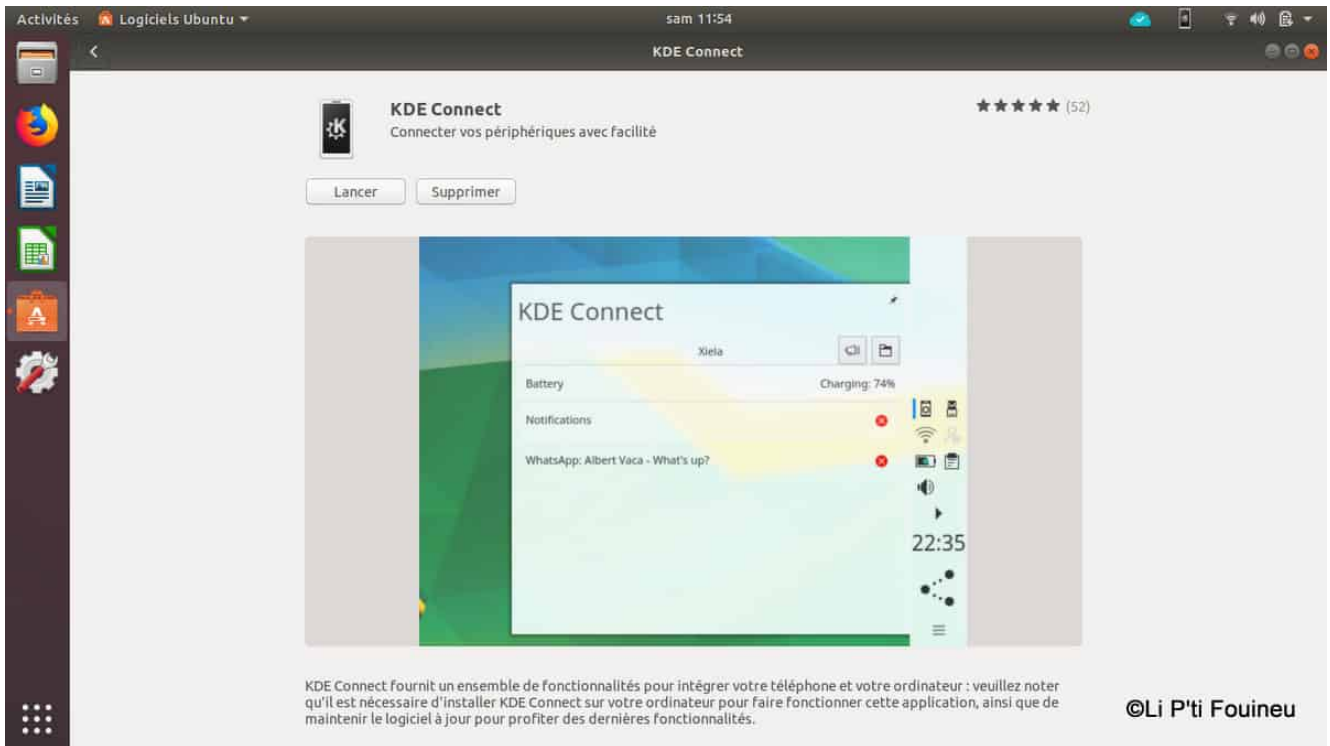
Activités Logiciels Ubuntu sam 11:54

KDE Connect

KDE Connect
Connecter vos périphériques avec facilité

★★★★★ (52)

Lancer Supprimer

KDE Connect

Xiela

Battery Charging: 74%

Notifications

WhatsApp: Albert Vaca - What's up?

22:35

KDE Connect fournit un ensemble de fonctionnalités pour intégrer votre téléphone et votre ordinateur : veuillez noter qu'il est nécessaire d'installer KDE Connect sur votre ordinateur pour faire fonctionner cette application, ainsi que de maintenir le logiciel à jour pour profiter des dernières fonctionnalités.

©Li P'ti Fouineu